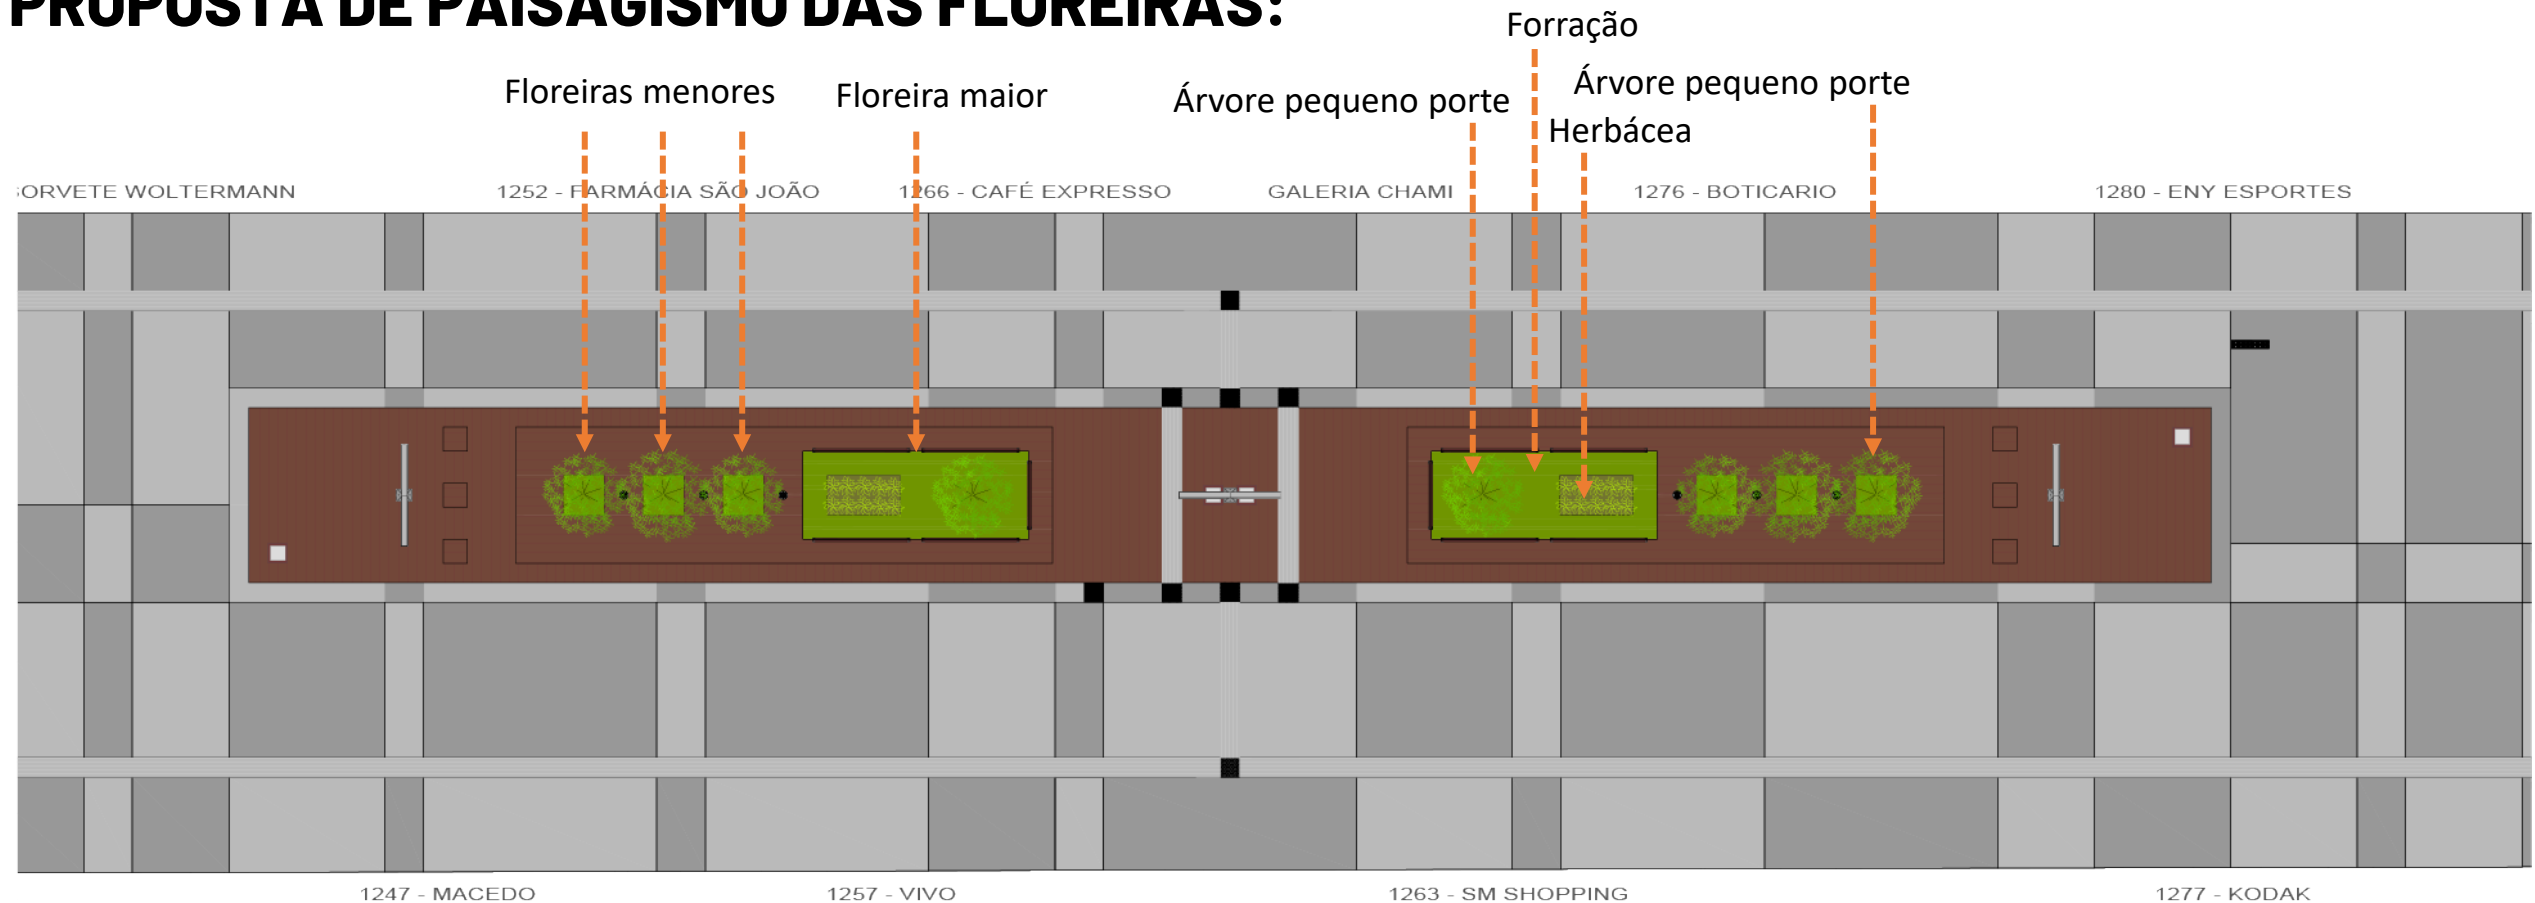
PROPOSTA DE PAISAGISMO DAS FLOREIRAS:

Forração

Floreiras menores

Floreira maior

Árvore pequeno porte

Árvore pequeno porte

Herbácea

ORVETE WOLTERMANN

1252 - FARMÁCIA SÃO JOÃO

1266 - CAFÉ EXPRESSO

GALERIA CHAMI

1276 - BOTICARIO

1280 - ENY ESPORTES

1247 - MACEDO

1257 - VIVO

1263 - SM SHOPPING

1277 - KODAK